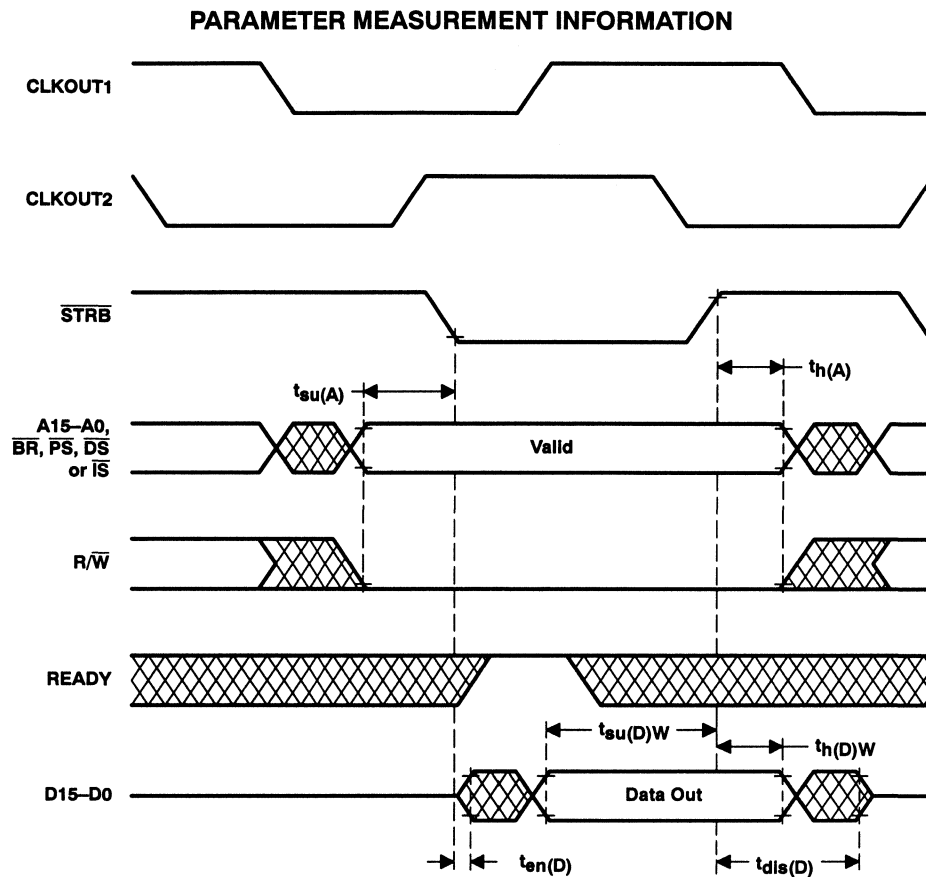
PARAMETER MEASUREMENT INFORMATION

CLKOUT1

CLKOUT2

$\overline{STRB}$

$t_{su(A)}$

$t_{h(A)}$

A15–A0, $\overline{BR}$, $\overline{PS}$, $\overline{DS}$ or $\overline{IS}$

Valid

R/$\overline{W}$

READY

$t_{su(D)W}$

$t_{h(D)W}$

D15–D0

Data Out

$t_{en(D)}$

$t_{dis(D)}$